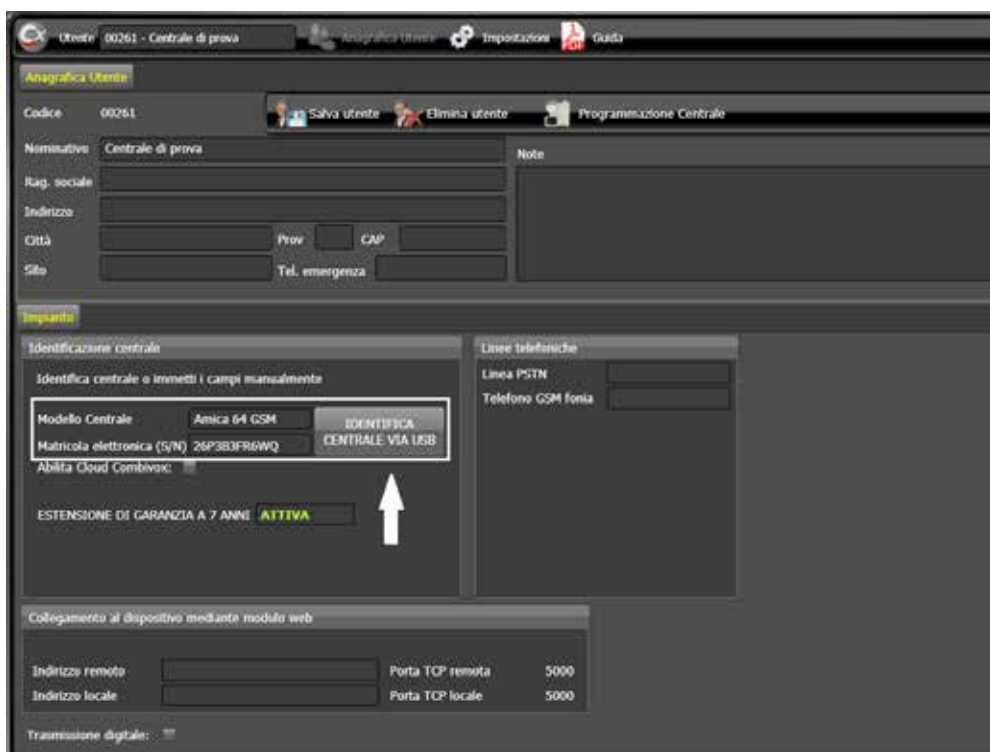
Utente 00261 - Centrale di prova
Anagrafica Utente
Impostazioni
Guida

Anagrafica Utente

Codice 00261
Salva utente
Elimina utente
Programmazione Centrale

Nominativo Centrale di prova
Note
Rag. sociale
Indirizzo
Città
Prov
CAP
Sito
Tel. emergenza

Impianto

Identificazione centrale
Identifica centrale o immetti i campi manualmente
Modello Centrale Amica 64 GSM
Matricola elettronica (S/N) 26P3B3FR6WQ
IDENTIFICA CENTRALE VIA USB
Abilita Cloud Combivox:
ESTENSIONE DI GARANZIA A 7 ANNI ATTIVA

Linee telefoniche
Linea PSTN
Telefono GSM fonia

Collegamento al dispositivo mediante modulo web
Indirizzo remoto
Porta TCP remota 5000
Indirizzo locale
Porta TCP locale 5000

Trasmissione digitale: